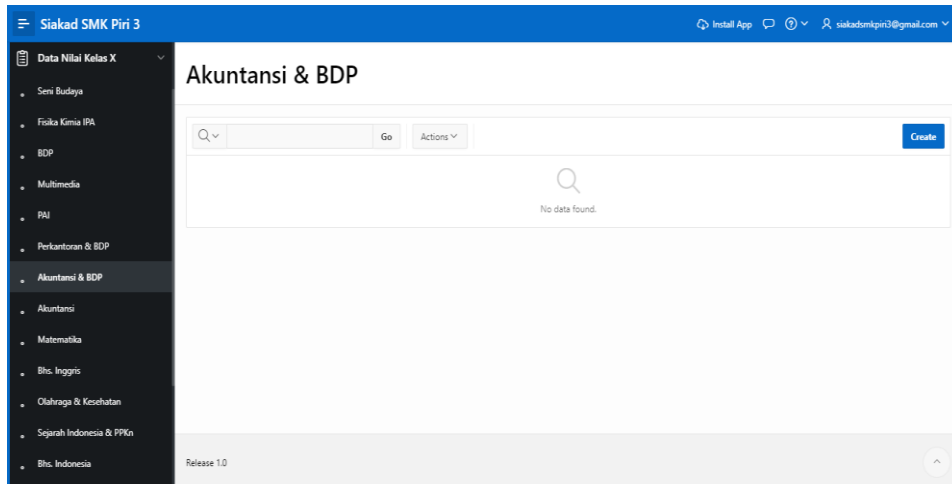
Siakad SMK Piri 3

Install App

siakadsmkpiri3@gmail.com

Data Nilai Kelas X

Seni Budaya

Fisika Kimia IPA

BDP

Multimedia

PAI

Perkantoran & BDP

Akuntansi & BDP

Akuntansi

Matematika

Bhs. Inggris

Olahraga & Kesehatan

Sejarah Indonesia & PPKn

Bhs. Indonesia

Akuntansi & BDP

Go

Actions

Create

No data found.

Release 1.0